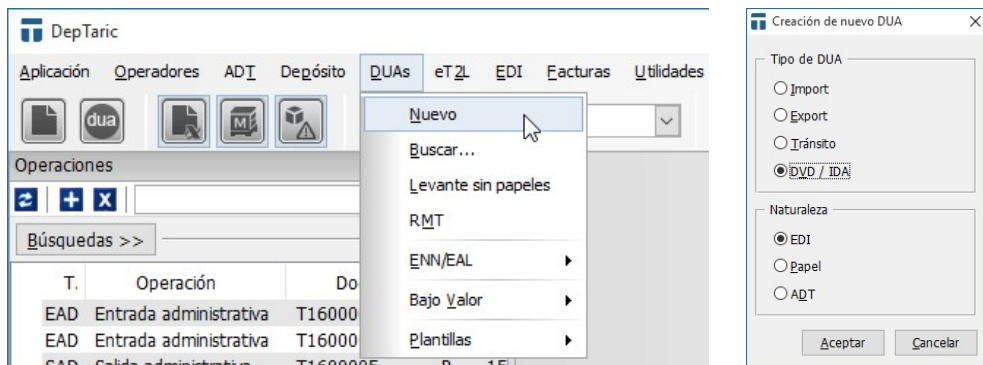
DepTaric

Aplicación Operadores ADT Depósito DUAs eT2L EDI Facturas Utilidades

dua

Operaciones

Búsquedas >>

| T. | Operación | Do |
|---|---|---|
| EAD | Entrada administrativa | T16000 |
| EAD | Entrada administrativa | T16000 |
| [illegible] | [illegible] | T16000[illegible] |

Nuevo
Buscar...
Levante sin papeles
RMT
ENN/EAL
Bajo Valor
Plantillas

Creación de nuevo DUA

Tipo de DUA
Import
Export
Tránsito
DVD / IDA

Naturaleza
EDI
Papel
ADT

Aceptar Cancelar